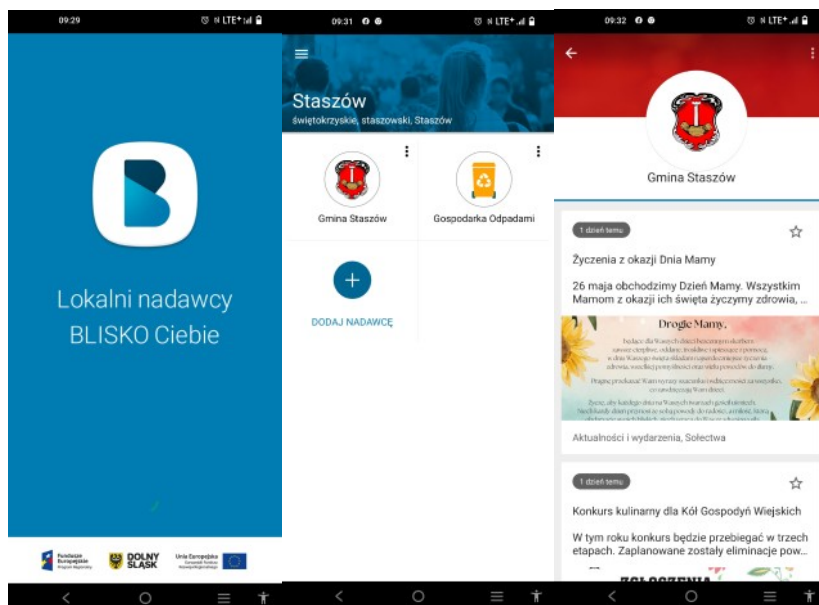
09:29

Lokalni nadawcy BLISKO Ciebie

Fundusze Europejskie Program Regionalny
DOLNY ŚLĄSK
Unia Europejska Europejski Fundusz Rozwoju Regionalnego

09:31

Staszów
świętokrzyskie, staszowski, Staszów

Gmina Staszów

Gospodarka Odpadami

DODAJ NADAWCĘ

09:32

Gmina Staszów

1 dzień temu

Życzenia z okazji Dnia Mamy

26 maja obchodzimy Dzień Mamy. Wszystkim Mamom z okazji ich święta życzymy zdrowia, ...

Drogie Mamy,

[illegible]

Aktualności i wydarzenia, Sołectwa

1 dzień temu

Konkurs kulinarny dla Kół Gospodyń Wiejskich

W tym roku konkurs będzie przebiegać w trzech etapach. Zaplanowane zostały eliminacje pow...

ZGŁOSZENIA